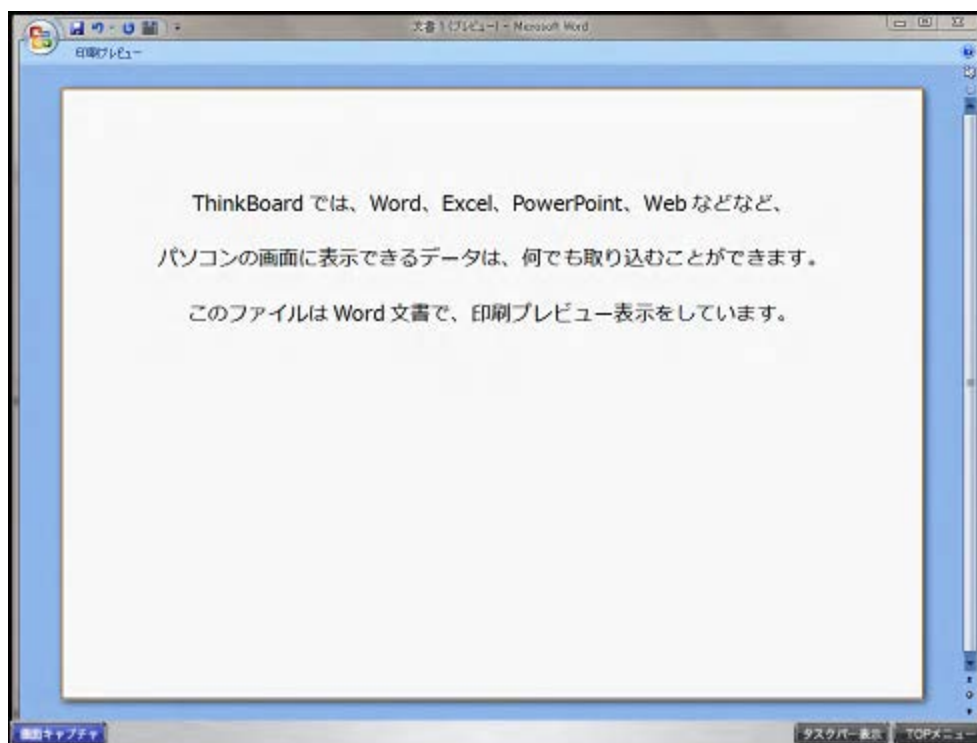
文書 1 (プレビュー) - Microsoft Word

印刷プレビュー

ThinkBoard では、Word、Excel、PowerPoint、Web などなど、

パソコンの画面に表示できるデータは、何でも取り込むことができます。

このファイルは Word 文書で、印刷プレビュー表示をしています。

画面キャプチャ

タスクバー表示

TOPメニュー